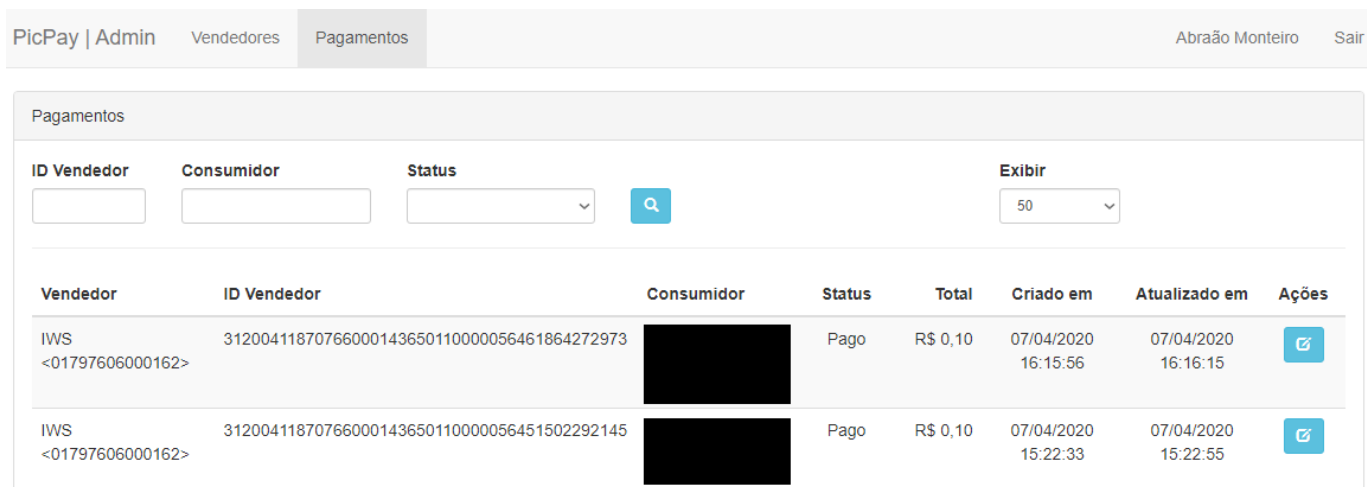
PicPay | Admin Vendedores Pagamentos Abraão Monteiro Sair

Pagamentos

ID Vendedor
Consumidor
Status
Exibir
50

| Vendedor | ID Vendedor | Consumidor | Status | Total | Criado em | Atualizado em | Ações |
|---|---|---|---|---|---|---|---|
| IWS <01797606000162> | 31200411870766000143650110000056461864272973 | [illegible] | Pago | R$ 0,10 | 07/04/2020 16:15:56 | 07/04/2020 16:16:15 | |
| IWS <01797606000162> | 31200411870766000143650110000056451502292145 | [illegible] | Pago | R$ 0,10 | 07/04/2020 15:22:33 | 07/04/2020 15:22:55 | |